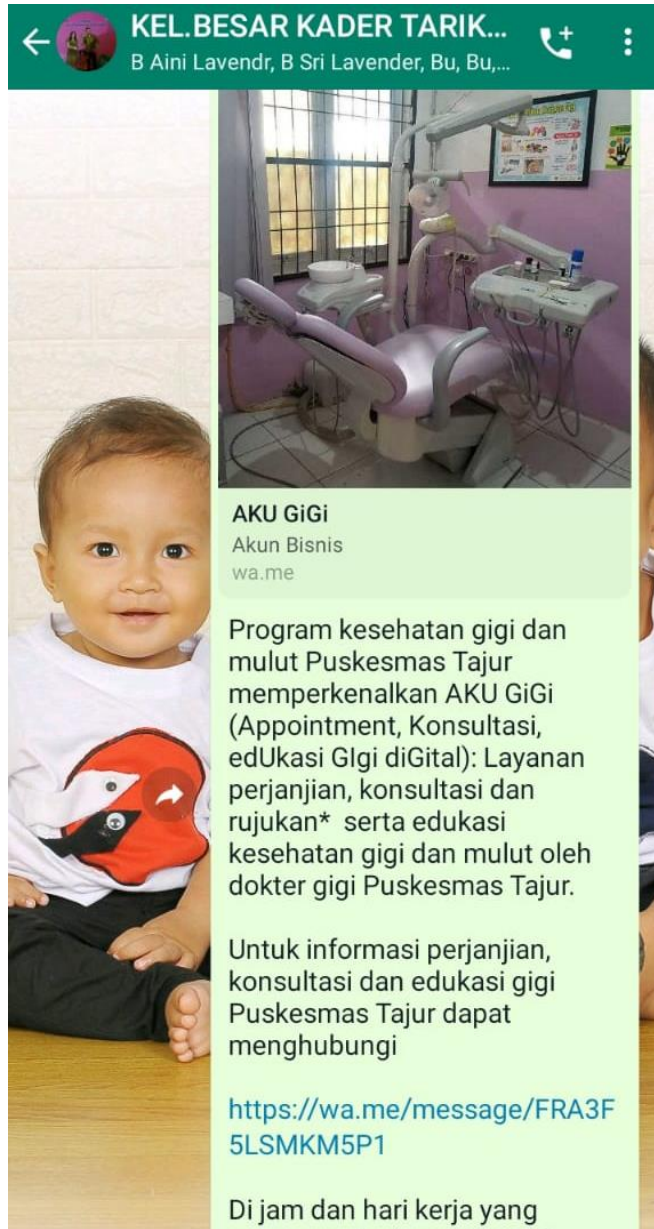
KEL.BESAR KADER TARIK...
B Aini Lavendr, B Sri Lavender, Bu, Bu,...

AKU GiGi
Akun Bisnis
wa.me

Program kesehatan gigi dan mulut Puskesmas Tajur memperkenalkan AKU GiGi (Appointment, Konsultasi, edUkasi GIgi diGital): Layanan perjanjian, konsultasi dan rujukan* serta edukasi kesehatan gigi dan mulut oleh dokter gigi Puskesmas Tajur.

Untuk informasi perjanjian, konsultasi dan edukasi gigi Puskesmas Tajur dapat menghubungi

https://wa.me/message/FRA3F5LSMKM5P1

Di jam dan hari kerja yang